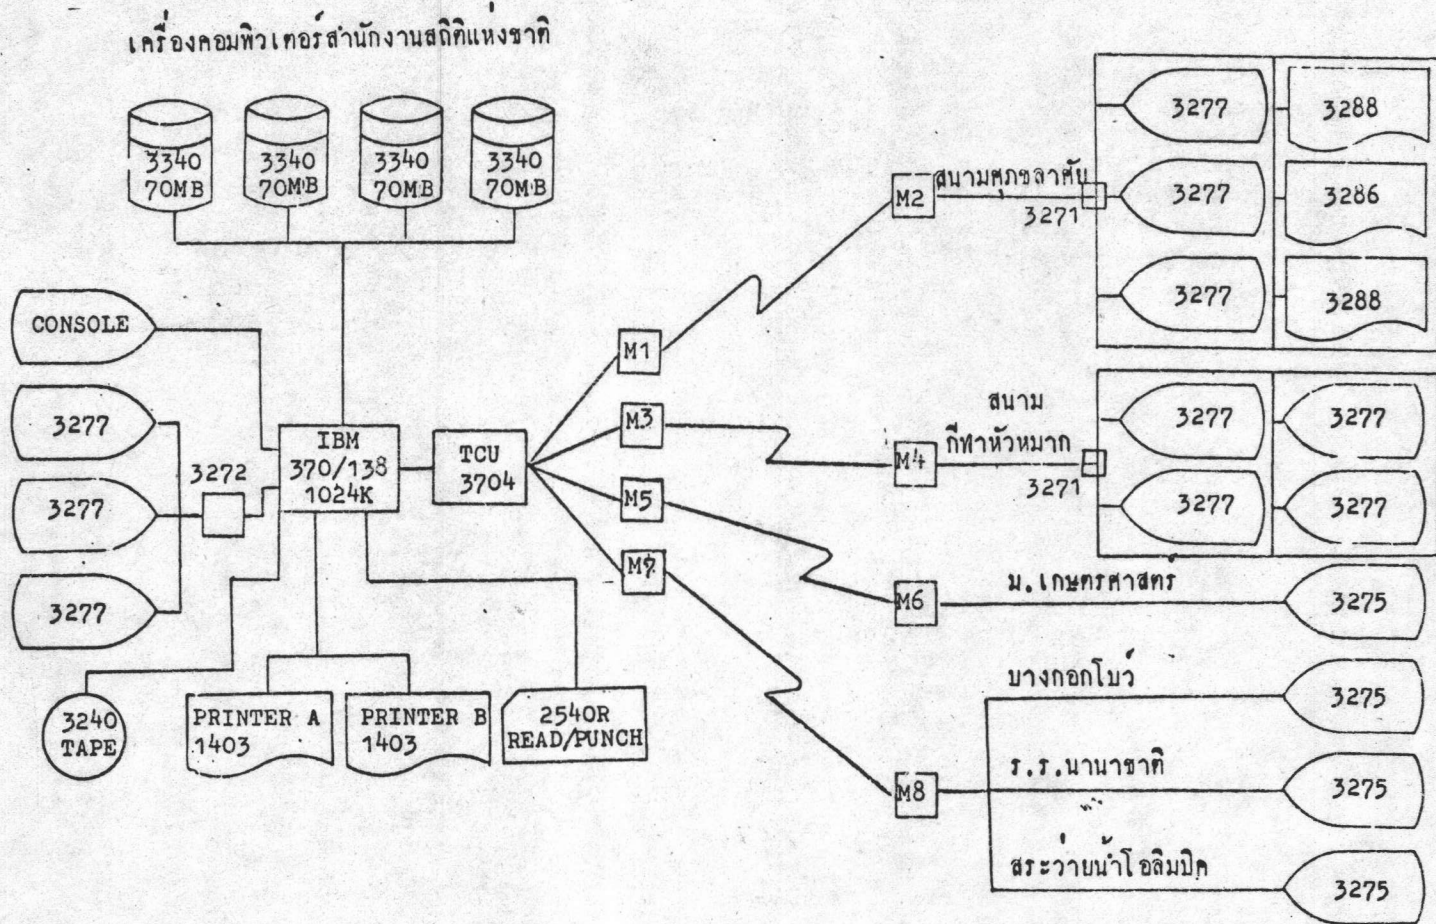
เครื่องคอมพิวเตอร์สำนักงานสถิติแห่งชาติ

3340 70MB
3340 70MB
3340 70MB
3340 70MB

CONSOLE
3277
3277
3277
3272
IBM 370/138 1024K
TCU 3704
3240 TAPE
PRINTER A 1403
PRINTER B 1403
2540R READ/PUNCH

M1
M2
M3
M4
M5
M6
M7
M8

สนามศุภชลาศัย
3271
3277
3288
3277
3286
3277
3288

สนามกีฬาหัวหมาก
3271
3277
3277
3277
3277

ม.เกษตรศาสตร์
3275
บางกอกโบว์
3275
ร.ร.นานาชาติ
3275
สระว่ายน้ำโอลิมปิก
3275